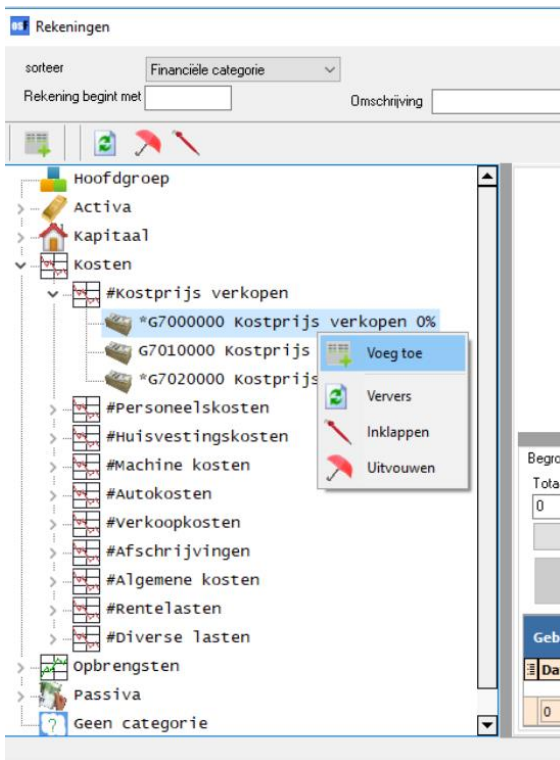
Rekeningen

sorteer Financiële categorie

Rekening begint met

Omschrijving

Hoofdgroep
Activa
Kapitaal
Kosten
#Kostprijs verkopen
*G7000000 Kostprijs verkopen 0%
G7010000 Kostprijs
*G7020000 Kostprijs
#Personeelskosten
#Huisvestingskosten
#Machine kosten
#Autokosten
#Verkoopkosten
#Afschrijvingen
#Algemene kosten
#Rentelasten
#Diverse lasten
Opbrengsten
Passiva
Geen categorie

Voeg toe
Ververs
Inklappen
Uitvouwen

Begro
Tota
0
Geb
Da
0